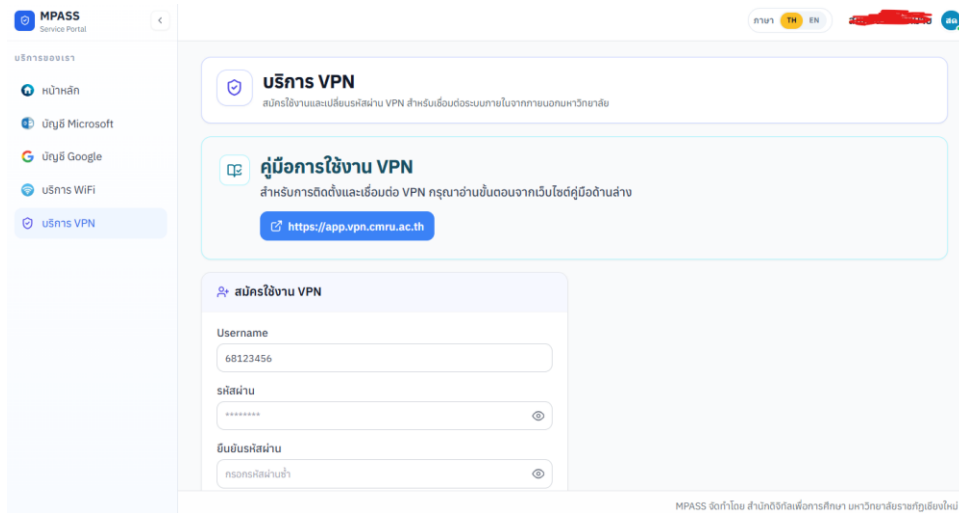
MPASS
Service Portal

ภาษา TH EN

บริการของเรา
หน้าหลัก
บัญชี Microsoft
บัญชี Google
บริการ WiFi
บริการ VPN

บริการ VPN
สมัครใช้งานและเปลี่ยนรหัสผ่าน VPN สำหรับเชื่อมต่อระบบภายในจากภายนอกมหาวิทยาลัย

คู่มือการใช้งาน VPN
สำหรับการติดตั้งและเชื่อมต่อ VPN กรุณาอ่านขั้นตอนจากเว็บไซต์คู่มือด้านล่าง
https://app.vpn.cmru.ac.th

สมัครใช้งาน VPN
Username
68123456
รหัสผ่าน
••••••••
ยืนยันรหัสผ่าน
กรอกรหัสผ่านซ้ำ

MPASS จัดทำโดย สำนักดิจิทัลเพื่อการศึกษา มหาวิทยาลัยราชภัฏเชียงใหม่